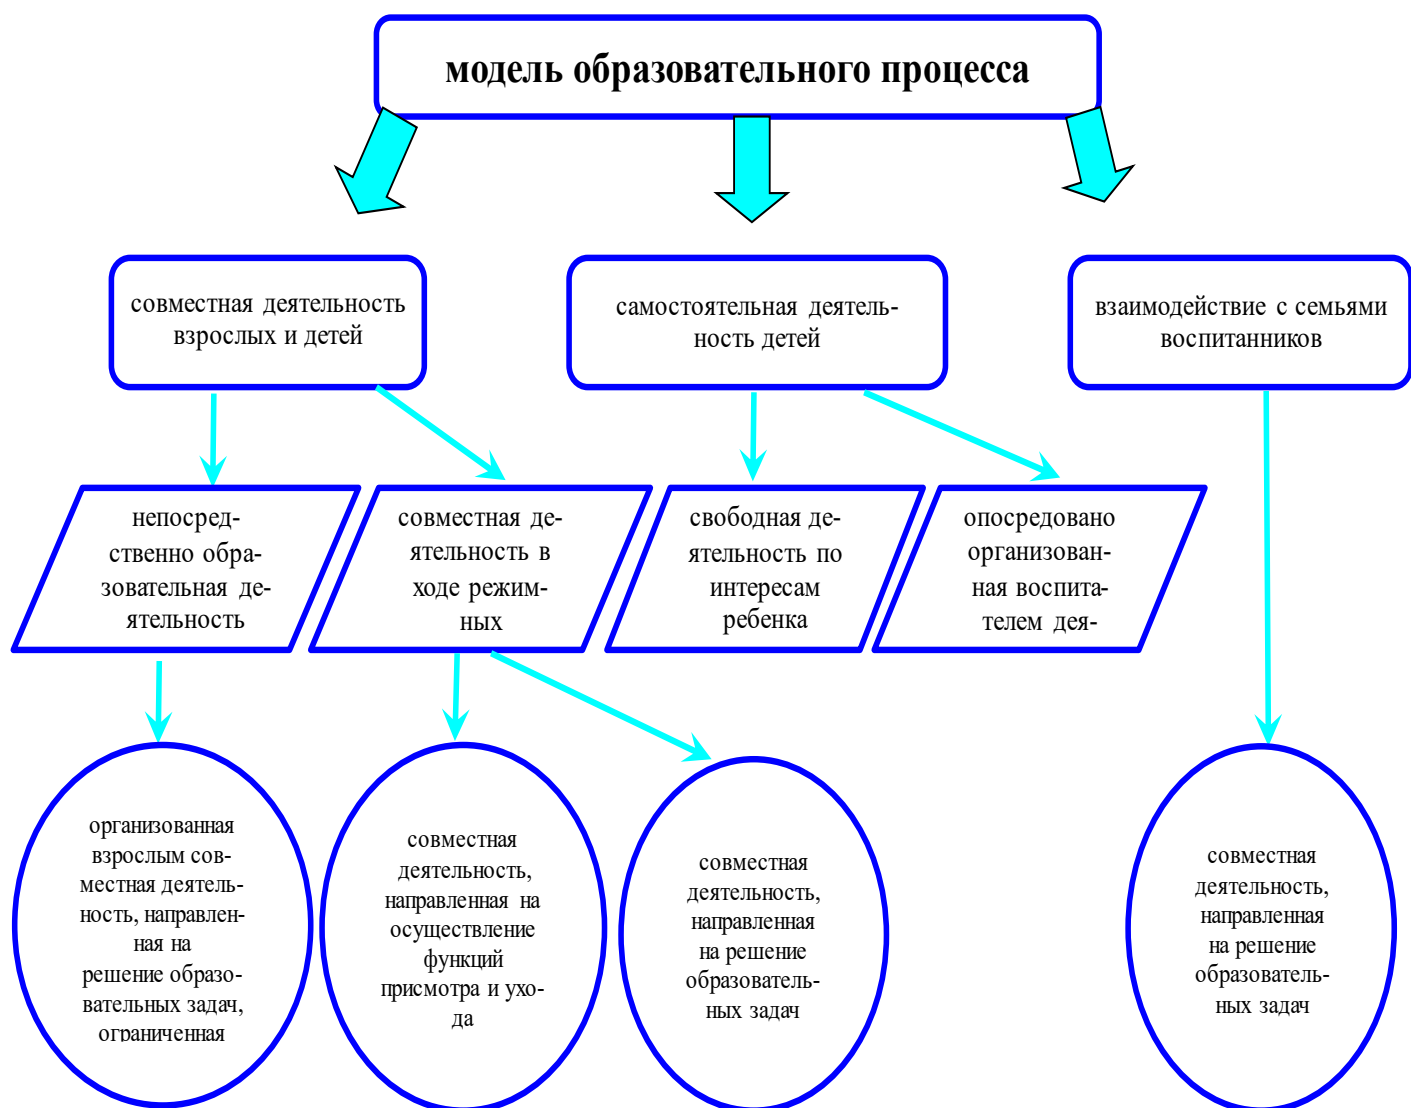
модель образовательного процесса

совместная деятельность взрослых и детей

самостоятельная деятельность детей

взаимодействие с семьями воспитанников

непосредственно образовательная деятельность

совместная деятельность в ходе режимных

свободная деятельность по интересам ребенка

опосредовано организованная воспитателем дея-

организованная взрослым совместная деятельность, направленная на решение образовательных задач, ограниченная

совместная деятельность, направленная на осуществление функций присмотра и ухода

совместная деятельность, направленная на решение образовательных задач

совместная деятельность, направленная на решение образовательных задач